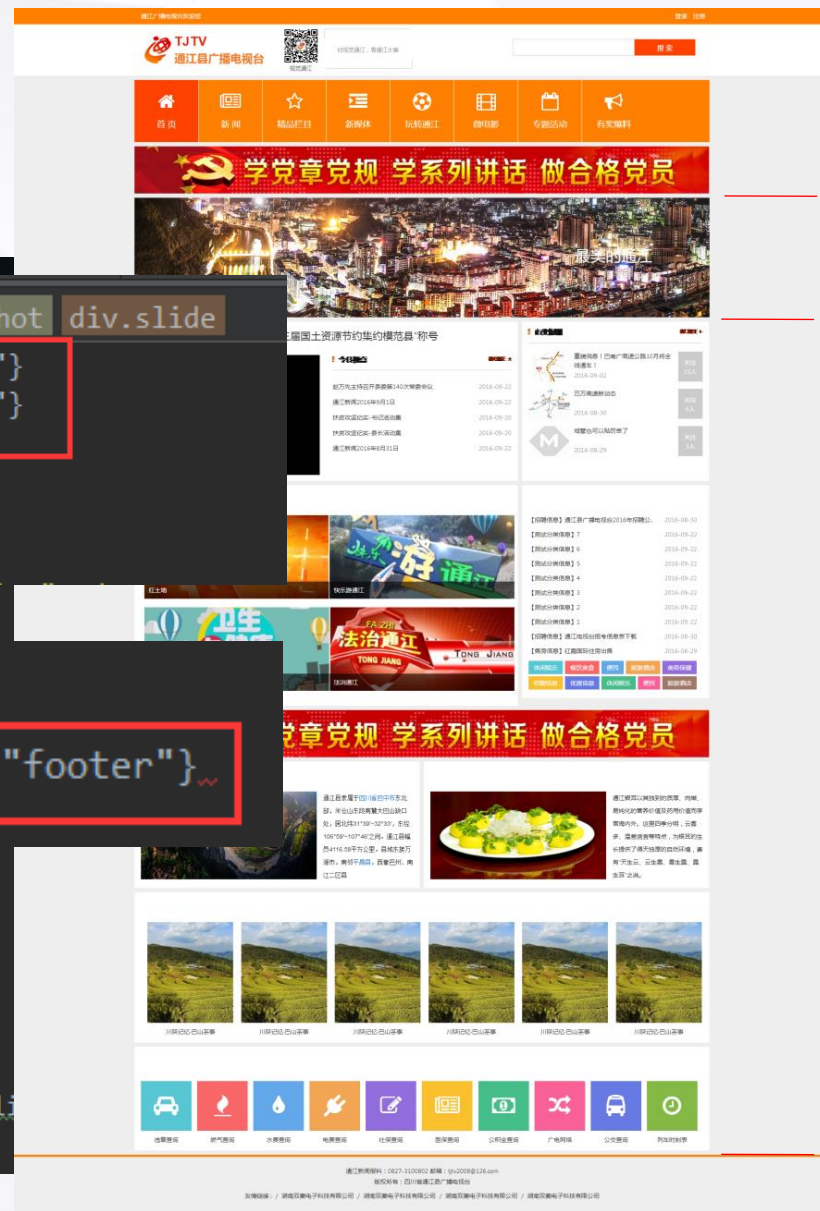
通江广播电视台欢迎您　登录 注册

TJTV 通江县广播电视台

扫我通江

搜索

首页　新闻　精品栏目　新媒体　玩转通江　微电影　专题活动　有奖爆料

学党章党规 学系列讲话 做合格党员

最美的通江

hot　div.slide

"}
"}

全国国土资源节约集约模范县"称号

今日播出

赵万先主持召开县委第140次常委会议 2016-09-22
通江新闻2016年9月1日 2016-09-22
扶贫攻坚纪实--车田流动篇 2016-09-20
扶贫攻坚纪实--县长活动篇 2016-09-20
通江新闻2016年8月31日 2016-09-22

重磅消息！巴南广高速公路10月将全线通车！ 2016-09-02
巴万高速新动态 2016-08-30
城管也可以玩的来了 2016-08-29

红土地　快乐游通江　法治通江

【招聘信息】通江县广播电视台2016年招聘公... 2016-08-30
【测试分类信息】7 2016-09-22
【测试分类信息】6 2016-09-22
【测试分类信息】5 2016-09-22
【测试分类信息】4 2016-09-22
【测试分类信息】3 2016-09-22
【测试分类信息】2 2016-09-22
【测试分类信息】1 2016-09-22
【招聘信息】通江电视台招考信息下载 2016-08-30
【商家信息】红霞国际住房出售 2016-08-29

"footer"}

学党章党规 学系列讲话 做合格党员

通江县隶属于四川省巴中市东北部，米仓山东段南麓大巴山腹心处，居北纬31°39'~32°33'，东经106°59'~107°46'之间。通江县幅员4116.56平方公里，县城东距万源市，南邻平昌县，西靠巴州、南江二区县

通江银耳以其独特的质厚、肉嫩，具有较高的营养价值及药用价值而享誉海内外。这里四季分明，云雾多、湿度适宜等特点，为银耳的生长提供了得天独厚的自然环境，素有"天生云、云生露、露生菌、菌生耳"之说。

川陕记忆·巴山茶事　川陕记忆·巴山茶事　川陕记忆·巴山茶事　川陕记忆·巴山茶事　川陕记忆·巴山茶事　川陕记忆·巴山茶事

违章查询　燃气查询　水费查询　电费查询　社保查询　图库查询　公积金查询　广电网络　公交查询　列车时刻表

通江新闻报料：0827-3100802 邮箱：tjtv2008@126.com
版权所有：四川省通江县广播电视台
友情链接：/ 湖南双赢电子科技有限公司 / 湖南双赢电子科技有限公司 / 湖南双赢电子科技有限公司 / 湖南双赢电子科技有限公司